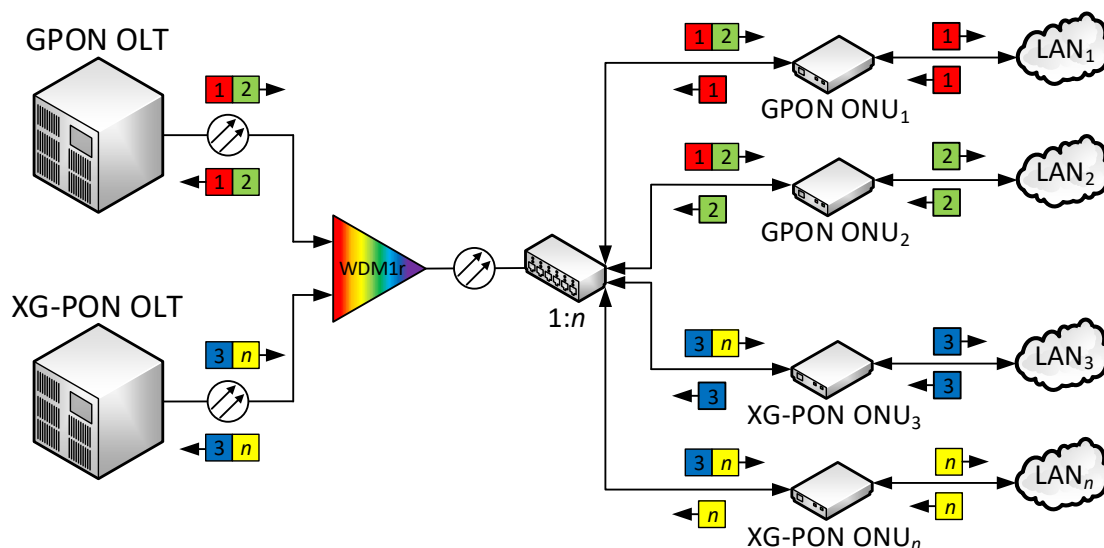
GPON OLT

1 2

1 2

XG-PON OLT

3 $n$

3 $n$

WDM1r

1:$n$

1 2

1

GPON ONU$_1$

1

1

LAN$_1$

1 2

2

GPON ONU$_2$

2

2

LAN$_2$

3 $n$

3

XG-PON ONU$_3$

3

3

LAN$_3$

3 $n$

$n$

XG-PON ONU$_n$

$n$

$n$

LAN$_n$